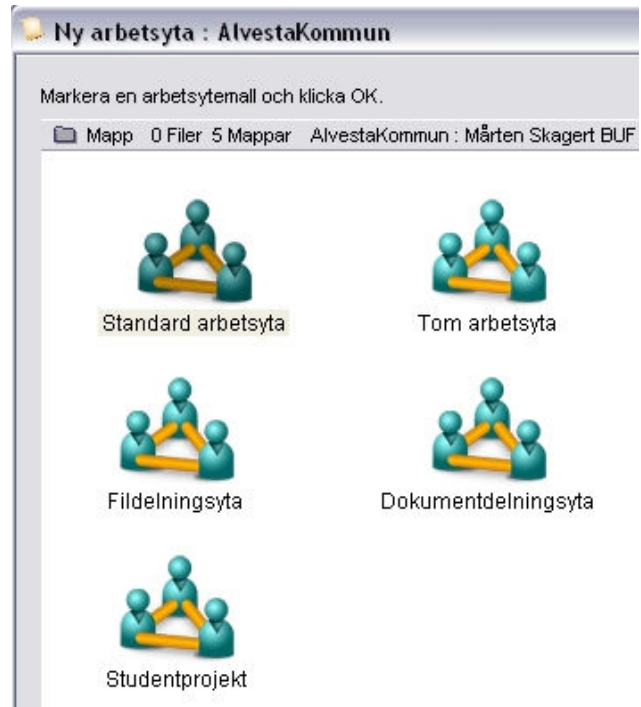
Ny arbetsyta : AlvestaKommun

Markera en arbetsytemall och klicka OK.

Mapp 0 Filer 5 Mappar AlvestaKommun : Mårten Skagert BUF

Standard arbetsyta

Tom arbetsyta

Fildelningsyta

Dokumentdelningsyta

Studentprojekt